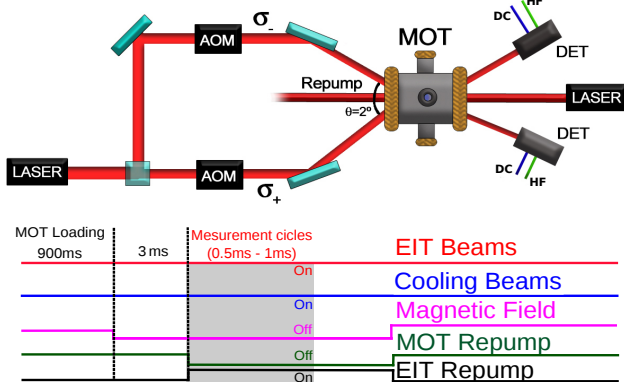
HF
DC
AOM
$\sigma_-$
MOT
DET
Repump
LASER
$\theta$=2°
DET
LASER
AOM
DC
HF
$\sigma_+$

MOT Loading
900ms
3 ms
Mesurement cicles
(0.5ms - 1ms)
EIT Beams
On
Cooling Beams
On
Magnetic Field
Off
MOT Repump
Off
EIT Repump
On